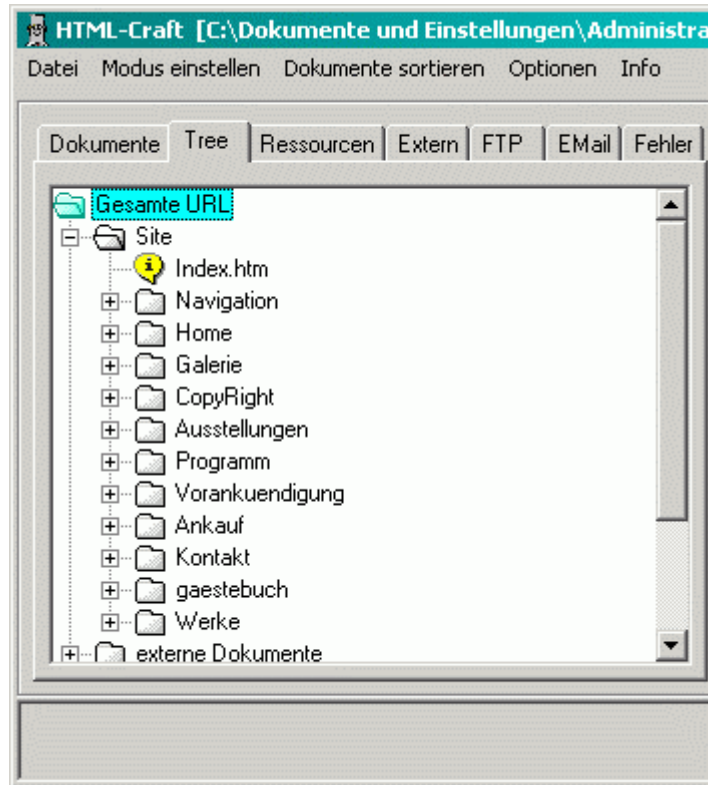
HTML-Craft [C:\Dokumente und Einstellungen\Administra

Datei Modus einstellen Dokumente sortieren Optionen Info

Dokumente Tree Ressourcen Extern FTP EMail Fehler

Gesamte URL
Site
Index.htm
Navigation
Home
Galerie
CopyRight
Ausstellungen
Programm
Vorankuendigung
Ankauf
Kontakt
gaestebuch
Werke
externe Dokumente